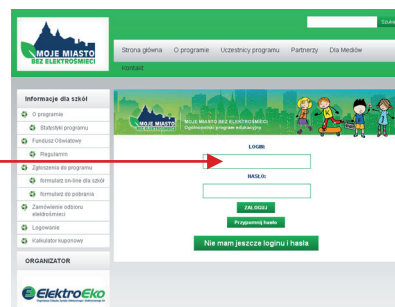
Szuka

MOJE MIASTO BEZ ELEKTROŚMIECI

Strona główna
O programie
Uczestnicy programu
Partnerzy
Dla Mediów
Kontakt

Informacje dla szkół
O programie
Statystyki programu
Fundusz Oświatowy
Regulamin
Zgłoszenia do programu
formularz on-line dla szkół
formularz do pobrania
Zamówienie odbioru elektrośmieci
Logowanie
Kalkulator kuponowy

ORGANIZATOR

ElektroEko
Organizacja Odzysku Sprzętu Elektrycznego i Elektronicznego S.A.

MOJE MIASTO BEZ ELEKTROŚMIECI
MOJE MIASTO BEZ ELEKTROŚMIECI
Ogólnopolski program edukacyjny

LOGIN:

HASŁO:

ZALOGUJ
Przypomnij hasło
Nie mam jeszcze loginu i hasła